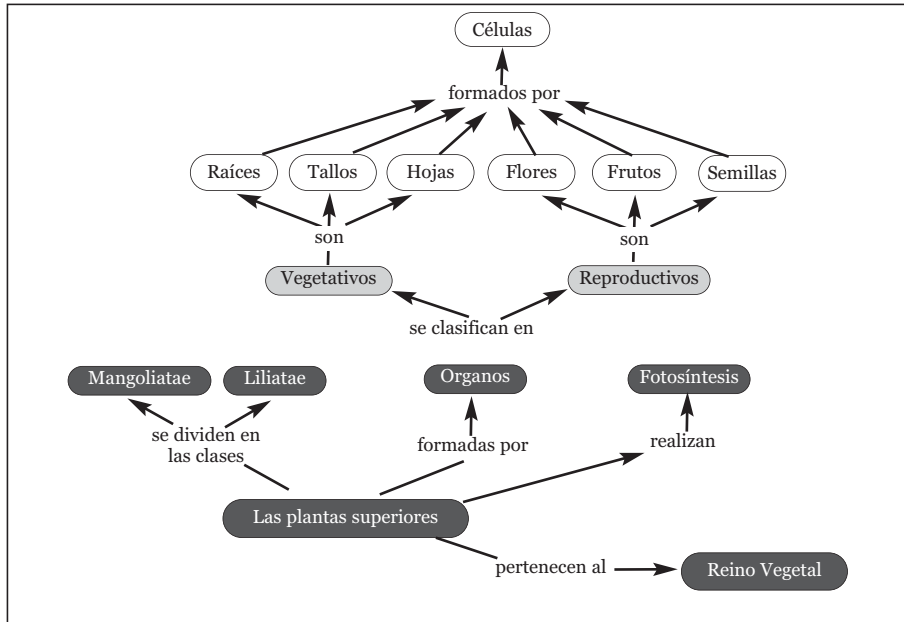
Células

formados por

Raíces

Tallos

Hojas

Flores

Frutos

Semillas

son

son

Vegetativos

Reproductivos

se clasifican en

Mangoliatae

Liliatae

Organos

Fotosíntesis

se dividen en las clases

formadas por

realizan

Las plantas superiores

pertenecen al

Reino Vegetal